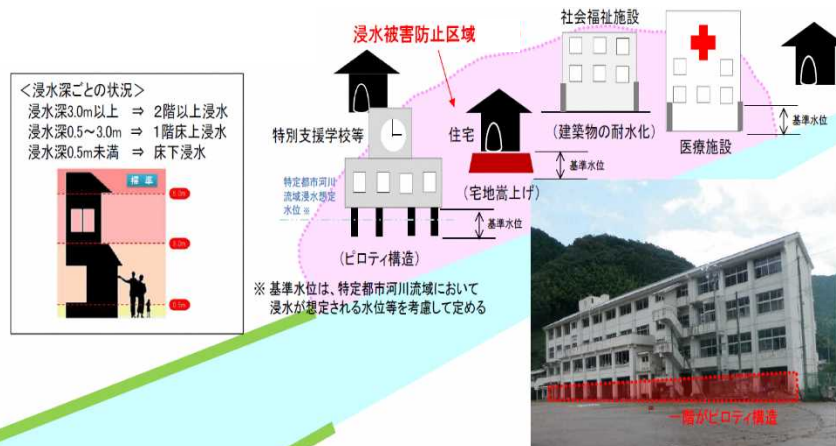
＜浸水深ごとの状況＞
浸水深3.0m以上 ⇒ 2階以上浸水
浸水深0.5～3.0m ⇒ 1階床上浸水
浸水深0.5m未満 ⇒ 床下浸水

標準
3.0m
1.0m
0.5m

浸水被害防止区域

社会福祉施設

特別支援学校等

住宅

（建築物の耐水化）

医療施設

基準水位

基準水位

特定都市河川流域浸水想定水位※

（宅地嵩上げ）

基準水位

（ピロティ構造）

※ 基準水位は、特定都市河川流域において浸水が想定される水位等を考慮して定める

一階がピロティ構造